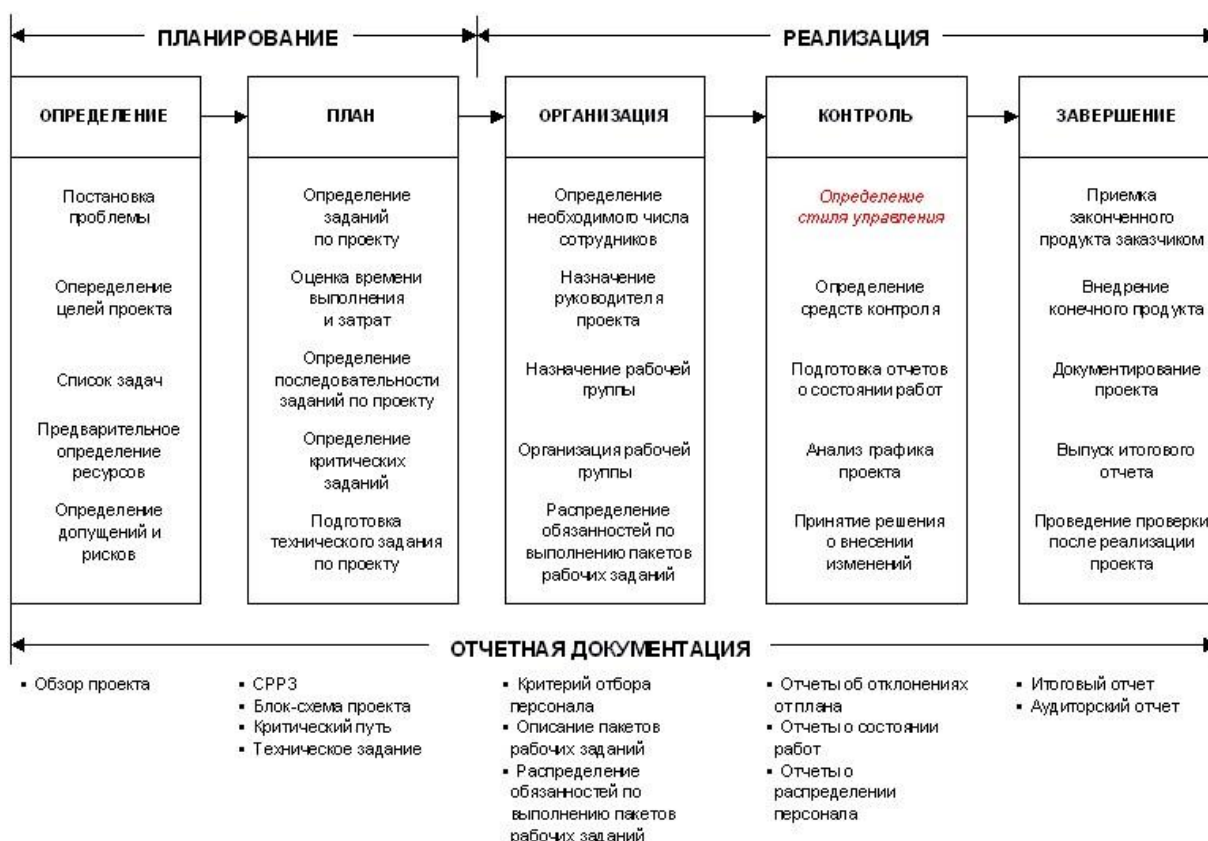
ПЛАНИРОВАНИЕ

РЕАЛИЗАЦИЯ

ОПРЕДЕЛЕНИЕ

Постановка проблемы

Определение целей проекта

Список задач

Предварительное определение ресурсов

Определение допущений и рисков

ПЛАН

Определение заданий по проекту

Оценка времени выполнения и затрат

Определение последовательности заданий по проекту

Определение критических заданий

Подготовка технического задания по проекту

ОРГАНИЗАЦИЯ

Определение необходимого числа сотрудников

Назначение руководителя проекта

Назначение рабочей группы

Организация рабочей группы

Распределение обязанностей по выполнению пакетов рабочих заданий

КОНТРОЛЬ

Определение стиля управления

Определение средств контроля

Подготовка отчетов о состоянии работ

Анализ графика проекта

Принятие решения о внесении изменений

ЗАВЕРШЕНИЕ

Приемка законченного продукта заказчиком

Внедрение конечного продукта

Документирование проекта

Выпуск итогового отчета

Проведение проверки после реализации проекта

ОТЧЕТНАЯ ДОКУМЕНТАЦИЯ

▪ Обзор проекта

▪ СРРЗ
▪ Блок-схема проекта
▪ Критический путь
▪ Техническое задание

▪ Критерий отбора персонала
▪ Описание пакетов рабочих заданий
▪ Распределение обязанностей по выполнению пакетов рабочих заданий

▪ Отчеты об отклонениях от плана
▪ Отчеты о состоянии работ
▪ Отчеты о распределении персонала

▪ Итоговый отчет
▪ Аудиторский отчет